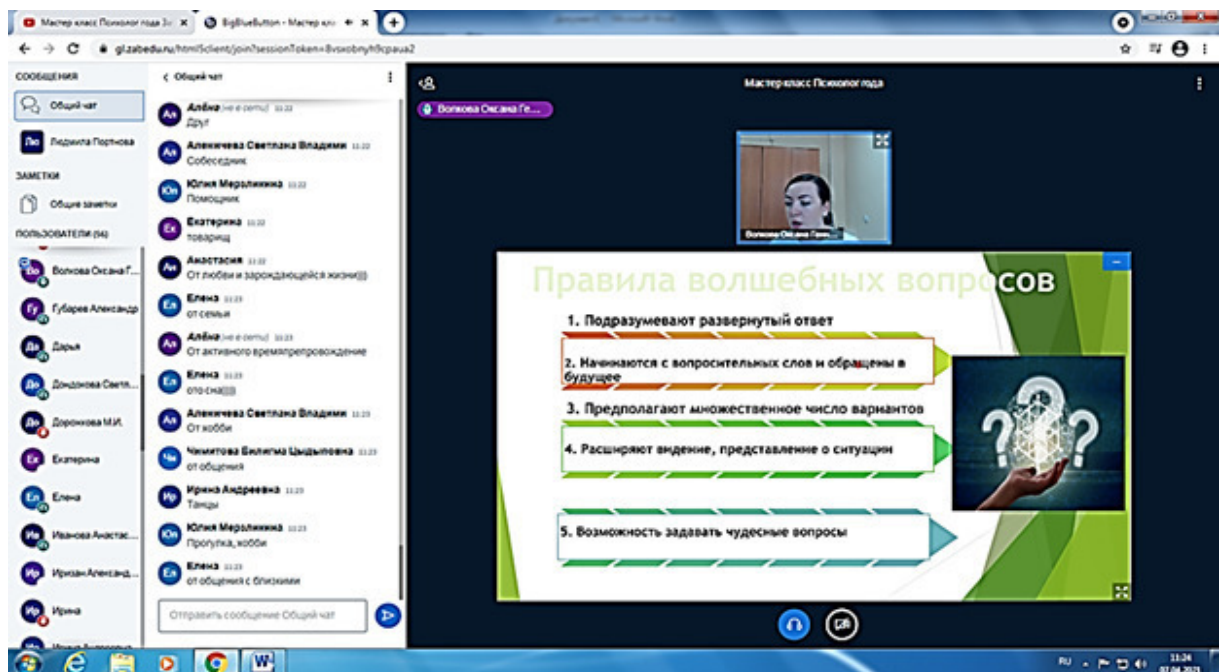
Мастер класс Психолог года | BigBlueButton - Мастер кл...

gl.zabedu.ru/html5client/join?sessionToken=8vsxobnyh9cpaua2

СООБЩЕНИЯ
Общий чат
Людмила Портнова
ЗАМЕТКИ
Общие заметки
ПОЛЬЗОВАТЕЛИ (56)
Волкова Оксана Г...
Губарев Александр
Дарья
Дондокова Светл...
Доронкова М.И.
Екатерина
Елена
Иванова Анастас...
Ирзан Александ...
Ирина

< Общий чат
Алёна (не в сети) 11:22
Друг
Алекичева Светлана Владими 11:22
Собеседник
Юлия Мерзликина 11:22
Помощник
Екатерина 11:22
товарищ
Анастасия 11:22
От любви и зарождающейся жизни)))
Елена 11:23
от семьи
Алёна (не в сети) 11:23
От активного времяпрепровождение
Елена 11:23
ото сна)))
Алекичева Светлана Владими 11:23
От хобби
Чимитова Билигма Цыдыповна 11:23
от общения
Ирина Андреевна 11:23
Танцы
Юлия Мерзликина 11:23
Прогулка, хобби
Елена 11:23
от общения с близкими
Отправить сообщение Общий чат

Мастер класс Психолог года
Волкова Оксана Ге...
Волкова Оксана Ген...

Правила волшебных вопросов
1. Подразумевают развернутый ответ
2. Начинаются с вопросительных слов и обращены в будущее
3. Предполагают множественное число вариантов
4. Расширяют видение, представление о ситуации
5. Возможность задавать чудесные вопросы

RU 11:24 07.04.2021